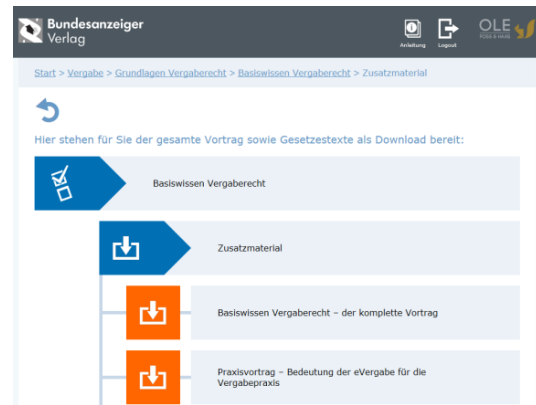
Bundesanzeiger Verlag

Anleitung Logout OLE

Start > Vergabe > Grundlagen Vergaberecht > Basiswissen Vergaberecht > Zusatzmaterial

Hier stehen für Sie der gesamte Vortrag sowie Gesetzestexte als Download bereit:

Basiswissen Vergaberecht

Zusatzmaterial

Basiswissen Vergaberecht – der komplette Vortrag

Praxisvortrag – Bedeutung der eVergabe für die Vergabepraxis